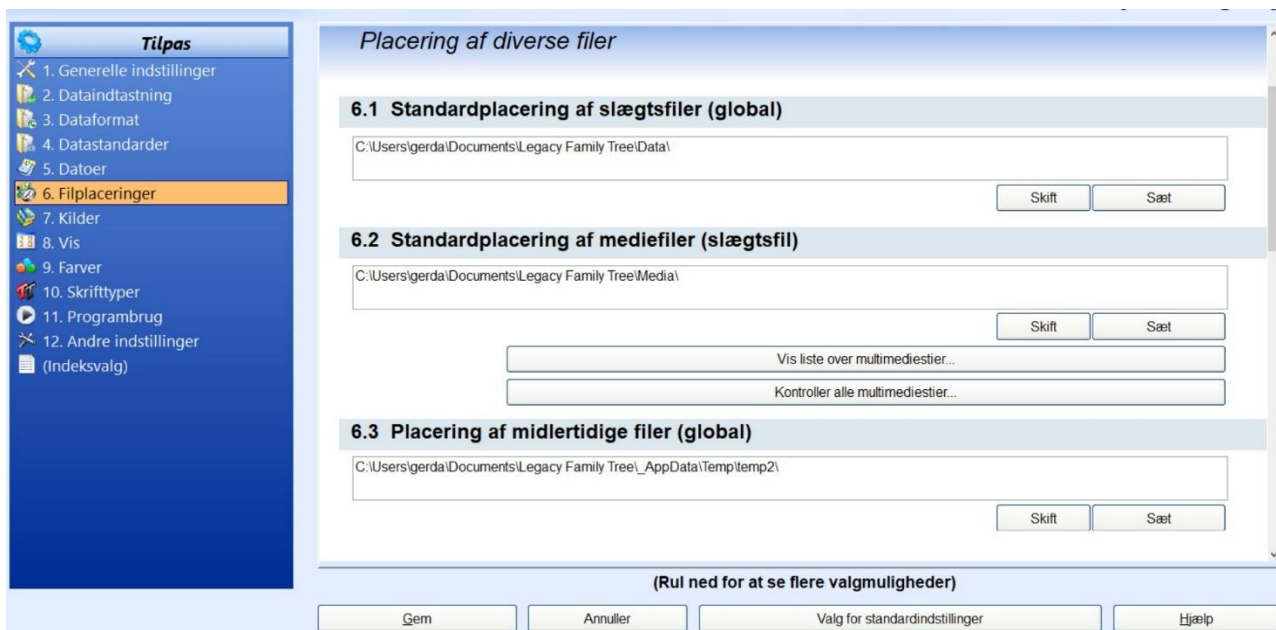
Tilpas
1. Generelle indstillinger
2. Dataindtastning
3. Dataformat
4. Datastandarder
5. Datoer
6. Filplaceringer
7. Kilder
8. Vis
9. Farver
10. Skrifttyper
11. Programbrug
12. Andre indstillinger
(Indeksvalg)

Placering af diverse filer

6.1 Standardplacering af slægtsfiler (global)

C:\Users\gerda\Documents\Legacy Family Tree\Data\

Skift Sæt

6.2 Standardplacering af mediefiler (slægtsfil)

C:\Users\gerda\Documents\Legacy Family Tree\Media\

Skift Sæt

Vis liste over multimediestier...

Kontroller alle multimediestier...

6.3 Placering af midlertidige filer (global)

C:\Users\gerda\Documents\Legacy Family Tree\_AppData\Temp\temp2\

Skift Sæt

(Rul ned for at se flere valgmuligheder)

Gem Annuller Valg for standardindstillinger Hjælp